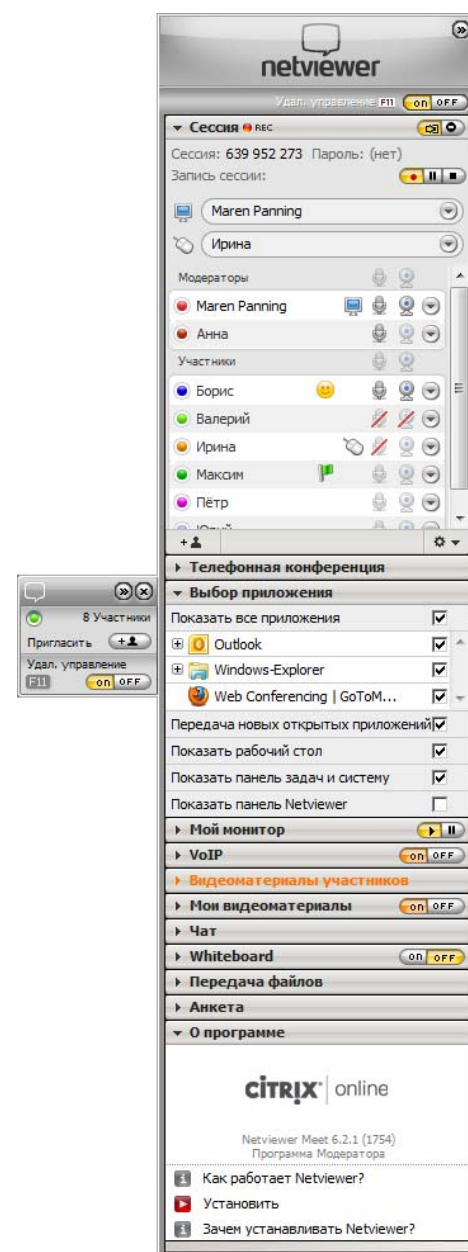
netviewer

Удал. управление F11 on OFF

Сессия REC

Сессия: 639 952 273 Пароль: (нет)
Запись сессии:

Maren Panning

Ирина

Модераторы

Maren Panning

Анна

Участники

Борис

Валерий

Ирина

Максим

Пётр

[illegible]

Телефонная конференция

Выбор приложения

Показать все приложения

Outlook

Windows-Explorer

Web Conferencing | GoToM...

Передача новых открытых приложений

Показать рабочий стол

Показать панель задач и систему

Показать панель Netviewer

Мой монитор

VoIP on OFF

Видеоматериалы участников

Мои видеоматериалы on OFF

Чат

Whiteboard on OFF

Передача файлов

Анкета

О программе

CiTRiX online

Netviewer Meet 6.2.1 (1754)
Программа Модератора

Как работает Netviewer?

Установить

Зачем устанавливать Netviewer?

8 Участники

Пригласить

Удал. управление

F11 on OFF